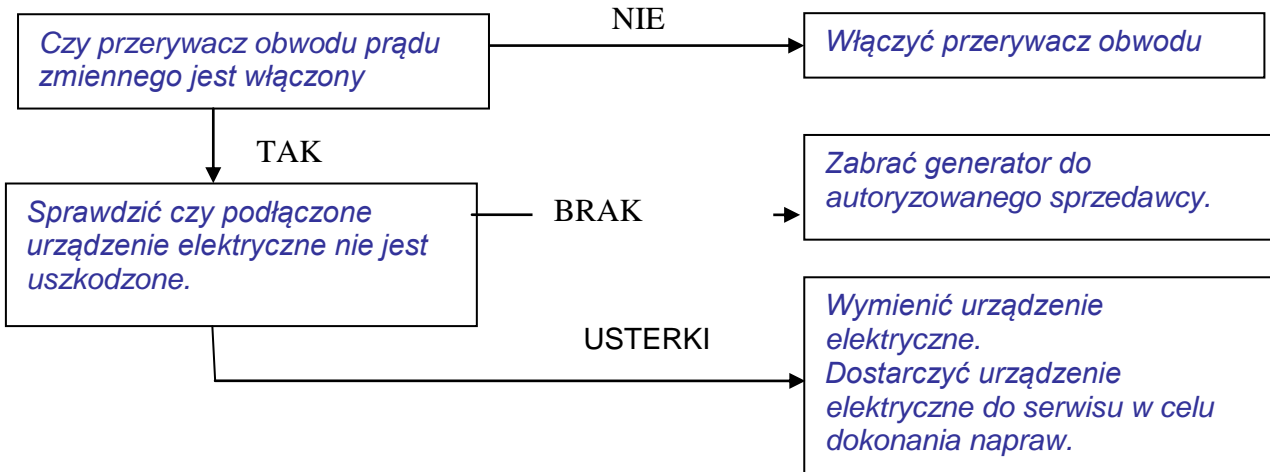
Czy przerywacz obwodu prądu zmiennego jest włączony

NIE

Włączyć przerywacz obwodu

TAK

Sprawdzić czy podłączone urządzenie elektryczne nie jest uszkodzone.

BRAK

Zabrać generator do autoryzowanego sprzedawcy.

USTERKI

Wymienić urządzenie elektryczne.
Dostarczyć urządzenie elektryczne do serwisu w celu dokonania napraw.